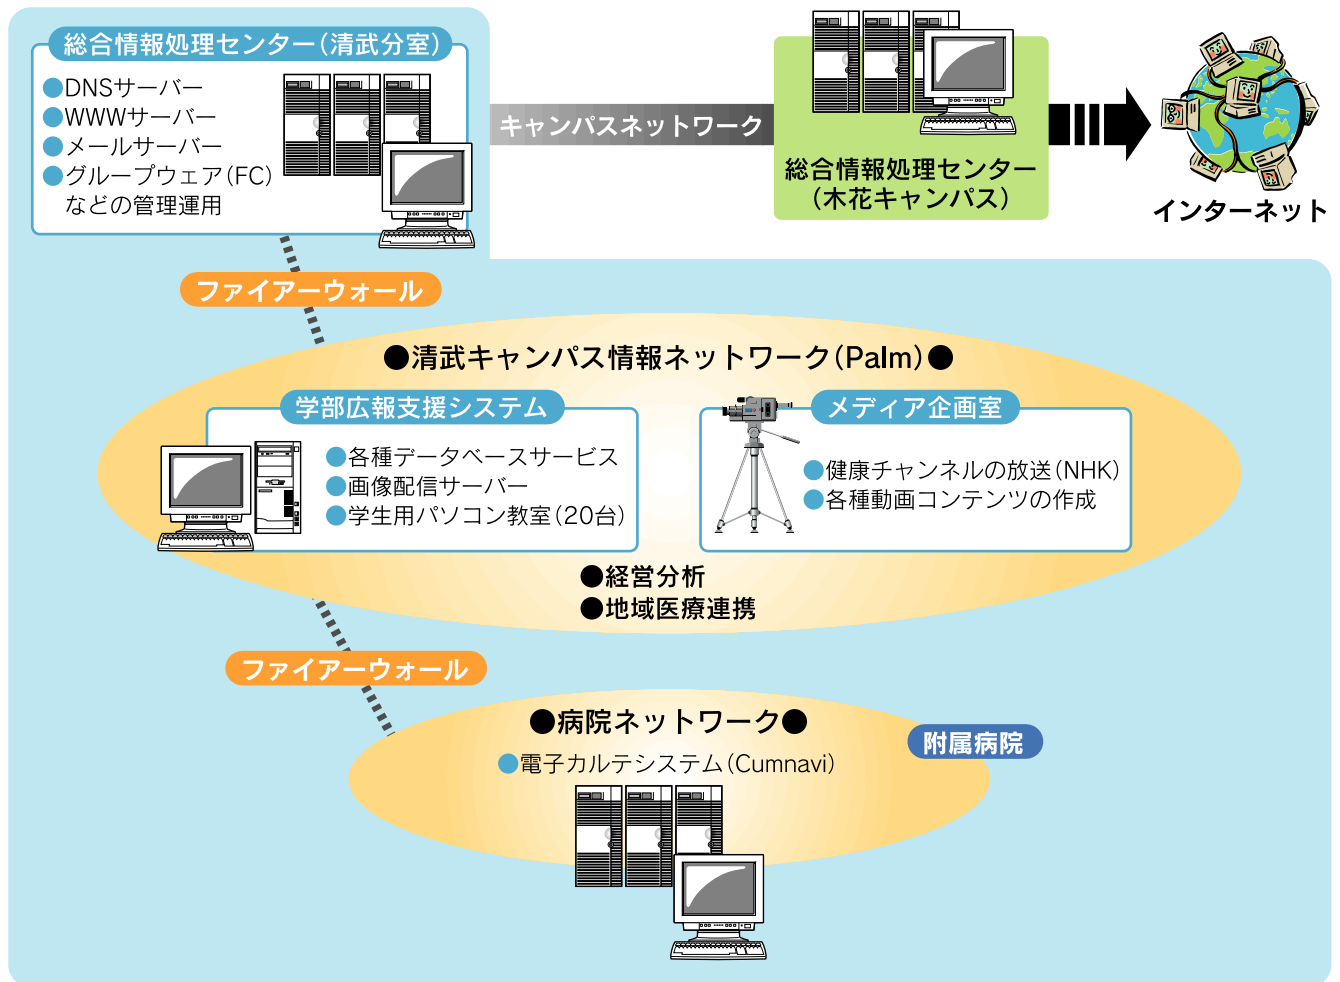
総合情報処理センター（清武分室）

●DNSサーバー
●WWWサーバー
●メールサーバー
●グループウェア（FC）
などの管理運用

キャンパスネットワーク

総合情報処理センター
（木花キャンパス）

インターネット

ファイアーウォール

●清武キャンパス情報ネットワーク（Palm）●

学部広報支援システム

●各種データベースサービス
●画像配信サーバー
●学生用パソコン教室（20台）

メディア企画室

●健康チャンネルの放送（NHK）
●各種動画コンテンツの作成

●経営分析
●地域医療連携

ファイアーウォール

●病院ネットワーク●

附属病院

●電子カルテシステム（Cumnavi）